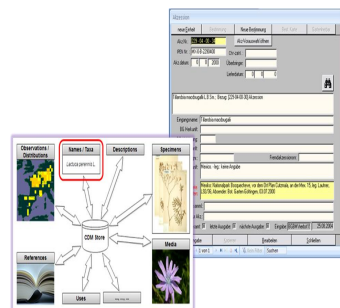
Akzession

neue Einheit | Bearbeiten | Neue Bestimmung

Akz.Nr. | Akz.Hauswahl öffnen

Akz.datum | Stk.zahl | Übertrager | Lieferdatum

Bereich | Regional Kollektion | Freiland | bei

Eingangsname | Bereichsmerkmal(e)

Standort

Hinweis

Bearbeiten | Schließen

Observations / Distributions

Names / Taxa

Lactuca perennis L.

Descriptions

Specimens

CDM Store

References

Media

Uses